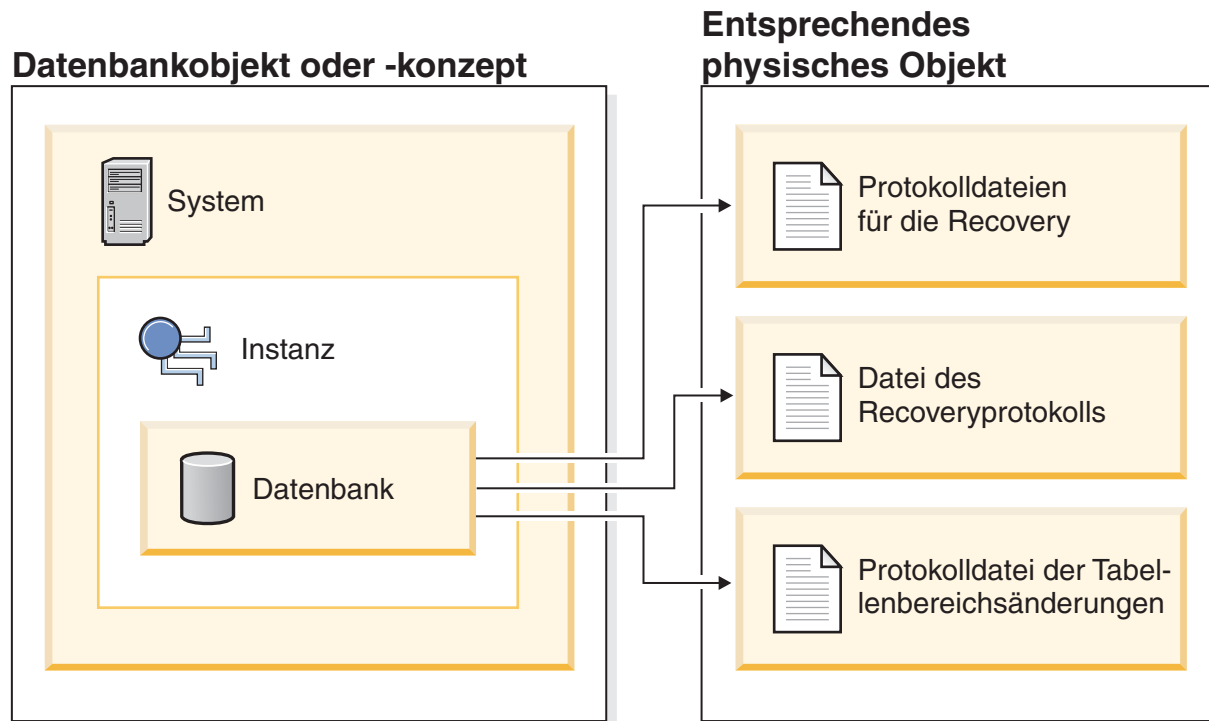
Datenbankobjekt oder -konzept

System

Instanz

Datenbank

Entsprechendes physisches Objekt

Protokolldateien für die Recovery

Datei des Recoveryprotokolls

Protokolldatei der Tabellenbereichsänderungen